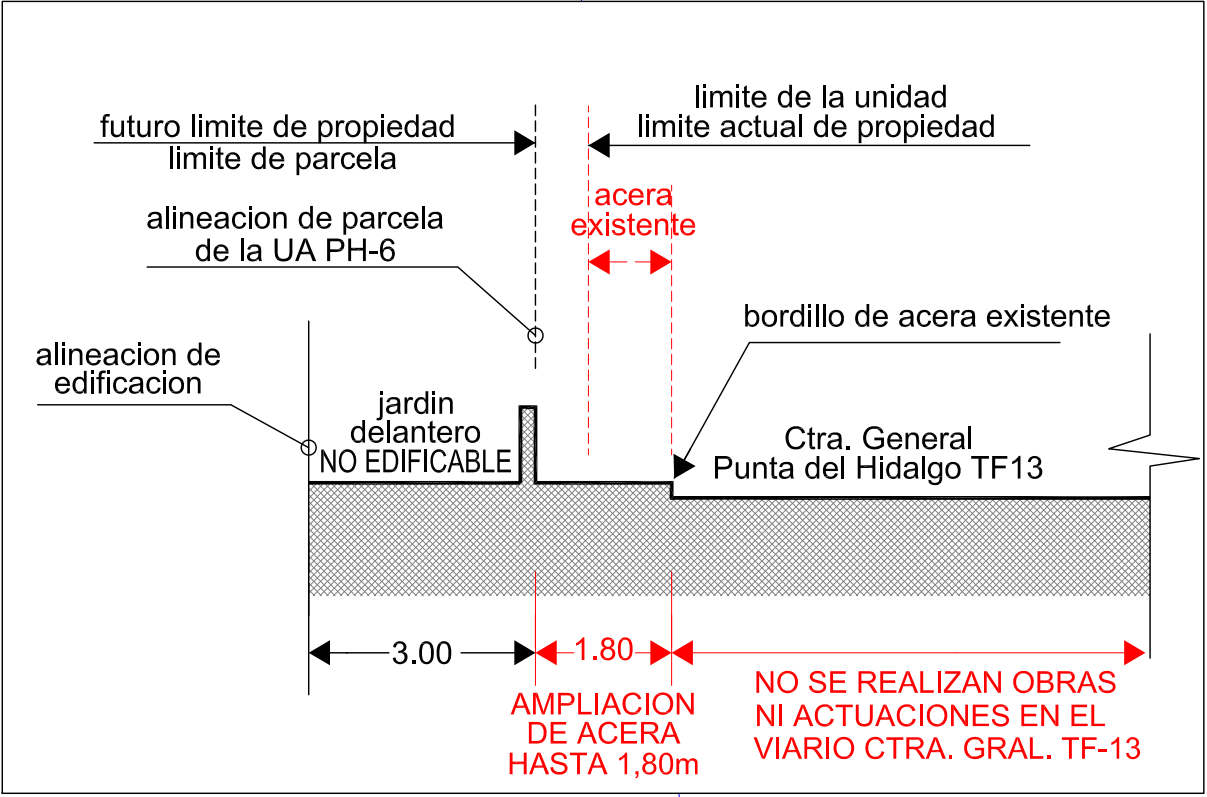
futuro limite de propiedad
limite de parcela

limite de la unidad
limite actual de propiedad

acera
existente

alineacion de parcela
de la UA PH-6

bordillo de acera existente

alineacion de
edificacion

jardin
delantero
NO EDIFICABLE

Ctra. General
Punta del Hidalgo TF13

3.00

1.80

AMPLIACION
DE ACERA
HASTA 1,80m

NO SE REALIZAN OBRAS
NI ACTUACIONES EN EL
VIARIO CTRA. GRAL. TF-13